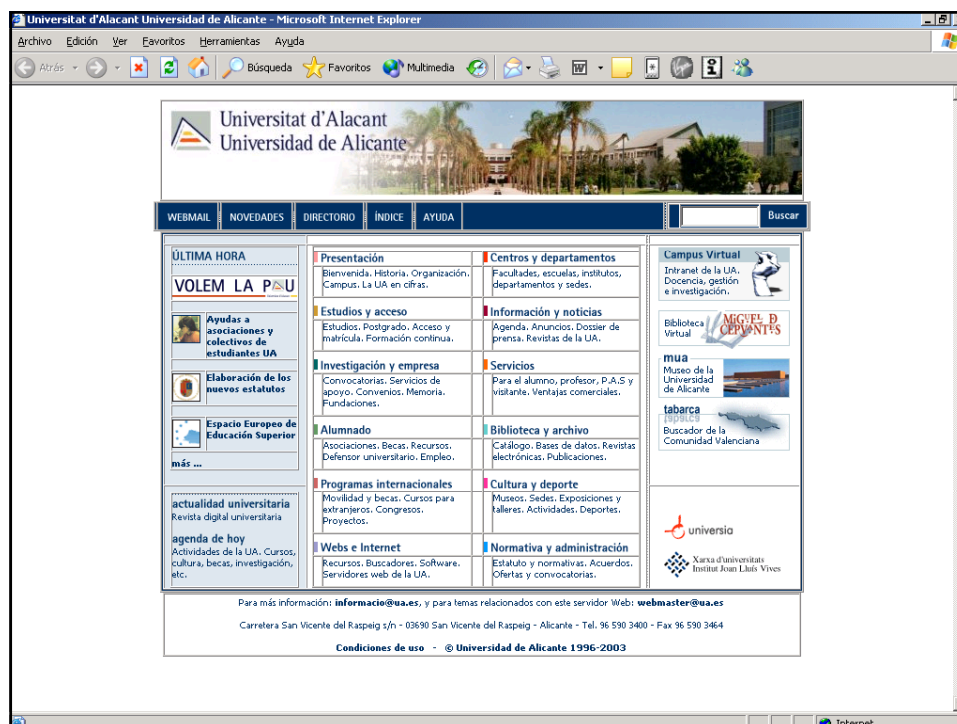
Universitat d'Alacant Universidad de Alicante - Microsoft Internet Explorer

Archivo Edición Ver Favoritos Herramientas Ayuda

Atrás Búsqueda Favoritos Multimedia

Universitat d'Alacant
Universidad de Alicante

WEBMAIL NOVEDADES DIRECTORIO ÍNDICE AYUDA Buscar

ÚLTIMA HORA

VOLEM LA PAU

Ayudas a asociaciones y colectivos de estudiantes UA

Elaboración de los nuevos estatutos

Espacio Europeo de Educación Superior

más ...

actualidad universitaria
Revista digital universitaria

agenda de hoy
Actividades de la UA. Cursos, cultura, becas, investigación, etc.

Presentación
Bienvenida. Historia. Organización. Campus. La UA en cifras.

Centros y departamentos
Facultades, escuelas, institutos, departamentos y sedes.

Estudios y acceso
Estudios. Postgrado. Acceso y matrícula. Formación continua.

Información y noticias
Agenda. Anuncios. Dossier de prensa. Revistas de la UA.

Investigación y empresa
Convocatorias. Servicios de apoyo. Convenios. Memoria. Fundaciones.

Servicios
Para el alumno, profesor, P.A.S y visitante. Ventajas comerciales.

Alumnado
Asociaciones. Becas. Recursos. Defensor universitario. Empleo.

Biblioteca y archivo
Catálogo. Bases de datos. Revistas electrónicas. Publicaciones.

Programas internacionales
Movilidad y becas. Cursos para extranjeros. Congresos. Proyectos.

Cultura y deporte
Museos. Sedes. Exposiciones y talleres. Actividades. Deportes.

Webs e Internet
Recursos. Buscadores. Software. Servidores web de la UA.

Normativa y administración
Estatuto y normativas. Acuerdos. Ofertas y convocatorias.

Campus Virtual
Intranet de la UA. Docencia, gestión e investigación.

Biblioteca Virtual
MIGUEL DE CERVANTES

mua
Museo de la Universidad de Alicante

tabarca
Buscador de la Comunidad Valenciana

universia

Xarxa d'universitats Institut Joan Lluís Vives

Para más información: informacio@ua.es, y para temas relacionados con este servidor Web: webmaster@ua.es

Carretera San Vicente del Raspeig s/n - 03690 San Vicente del Raspeig - Alicante - Tel. 96 590 3400 - Fax 96 590 3464

Condiciones de uso - © Universidad de Alicante 1996-2003

Internet